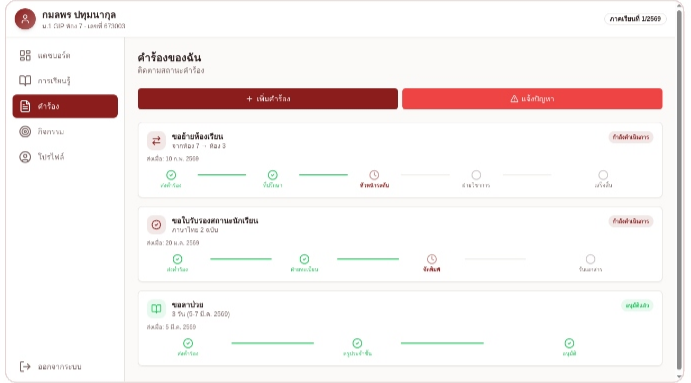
กมลพร ปทุมนากุล
ม.3 (3/3) ห้อง 7 · เลขที่ 67/3003

ภาคเรียนที่ 1/2569

แดชบอร์ด
การเรียนรู้
คำร้อง
กิจกรรม
โปรไฟล์

ออกจากระบบ

คำร้องของฉัน
ติดตามสถานะคำร้อง

+ เพิ่มคำร้อง
แจ้งปัญหา

ขอย้ายห้องเรียน
จากห้อง 7 → ห้อง 3
กำลังดำเนินการ
ยื่นเมื่อ 10 ก.ค. 2569
ส่งคำร้อง
รับเรื่องแล้ว
ฝ่ายวิชาการ
ผ่านผู้อำนวยการ
เสร็จสิ้น

ขอใบรับรองสถานะนักเรียน
ภาษาไทย 2 ฉบับ
กำลังดำเนินการ
ยื่นเมื่อ 20 ม.ค. 2569
ส่งคำร้อง
ตรวจสอบเอกสาร
จัดพิมพ์
รับเอกสาร

ขอลาป่วย
3 วัน (5-7 มี.ค. 2569)
อนุมัติแล้ว
ยื่นเมื่อ 5 มี.ค. 2569
ส่งคำร้อง
ครูประจำชั้น
อนุมัติ